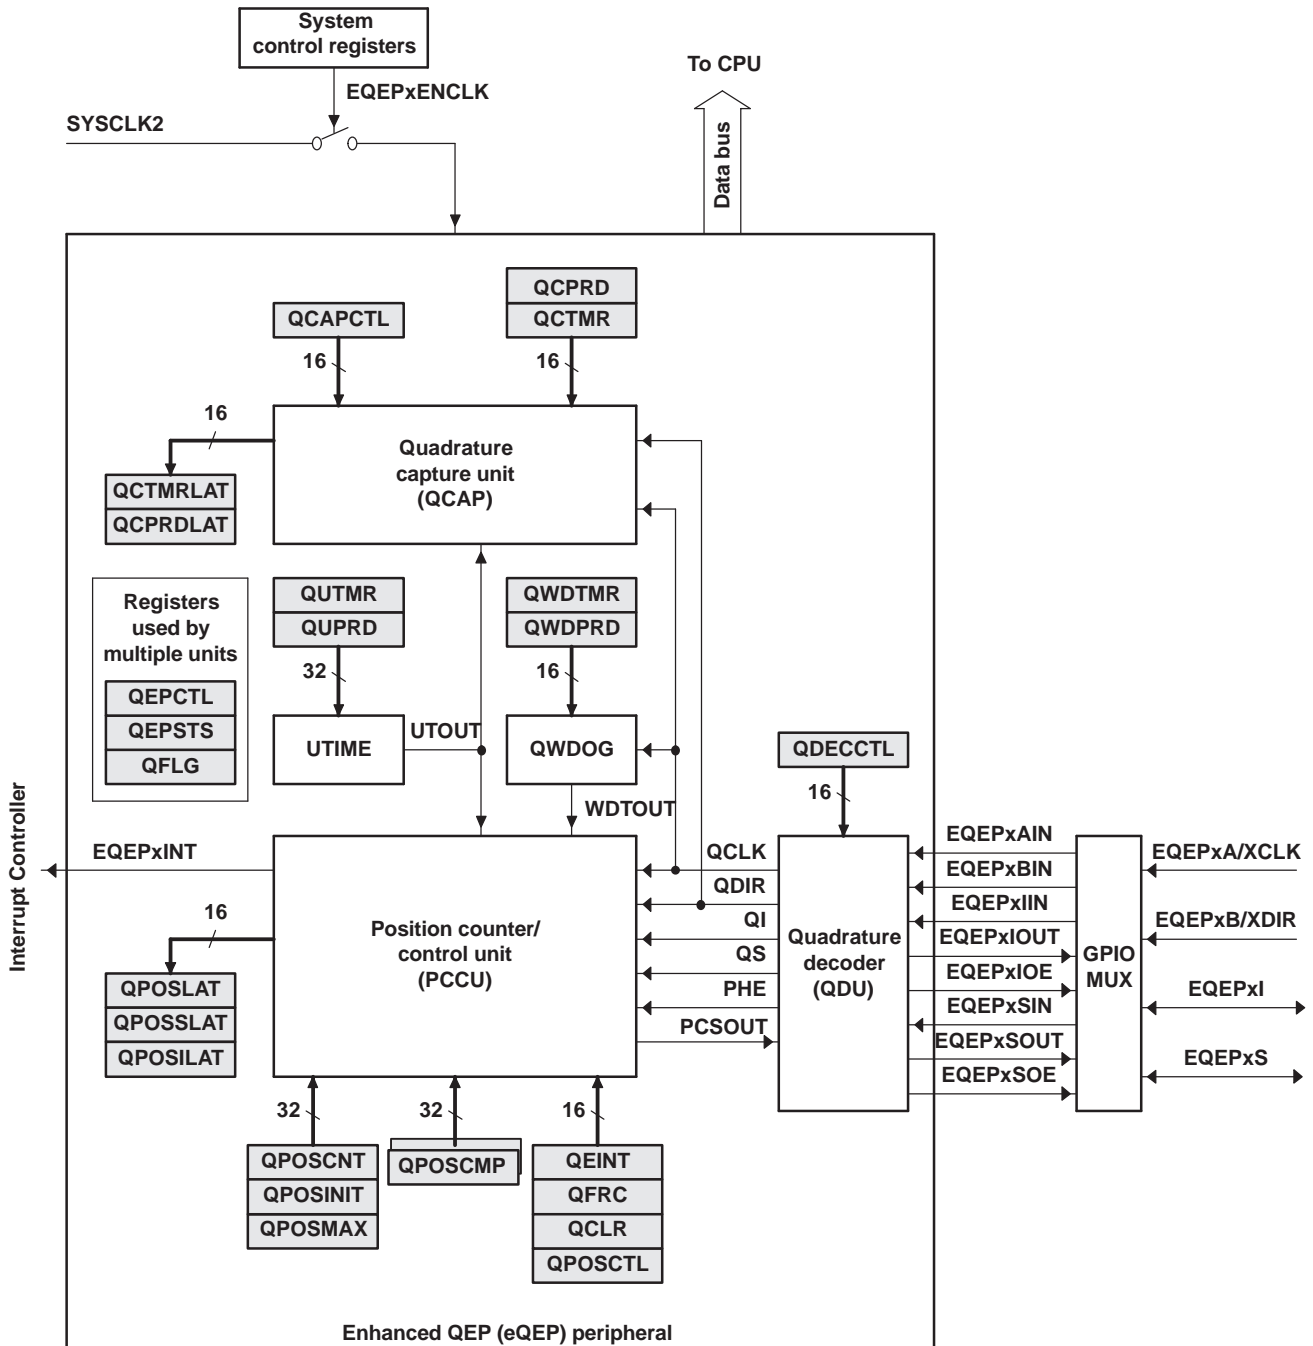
System control registers

EQEPxENCLK

SYSCLK2

To CPU

Data bus

QCAPCTL

QCPRD
QCTMR

16

16

16

Quadrature capture unit (QCAP)

QCTMRLAT
QCPRDLAT

Registers used by multiple units

QEPCTL
QEPSTS
QFLG

QUTMR
QUPRD

32

UTIME

UTOUT

QWDTMR
QWDPRD

16

QWDOG

WDTOUT

QDECCTL

16

Interrupt Controller

EQEPxINT

16

Position counter/ control unit (PCCU)

QPOSLAT
QPOSSLAT
QPOSILAT

QCLK
QDIR
QI
QS
PHE
PCSOUT

Quadrature decoder (QDU)

EQEPxAIN
EQEPxBIN
EQEPxIIN
EQEPxIOUT
EQEPxIOE
EQEPxSIN
EQEPxSOUT
EQEPxSOE

GPIO MUX

EQEPxA/XCLK
EQEPxB/XDIR
EQEPxI
EQEPxS

32
32
16

QPOSCNT
QPOSINIT
QPOSMAX

QPOSCMP

QEINT
QFRC
QCLR
QPOSCTL

Enhanced QEP (eQEP) peripheral